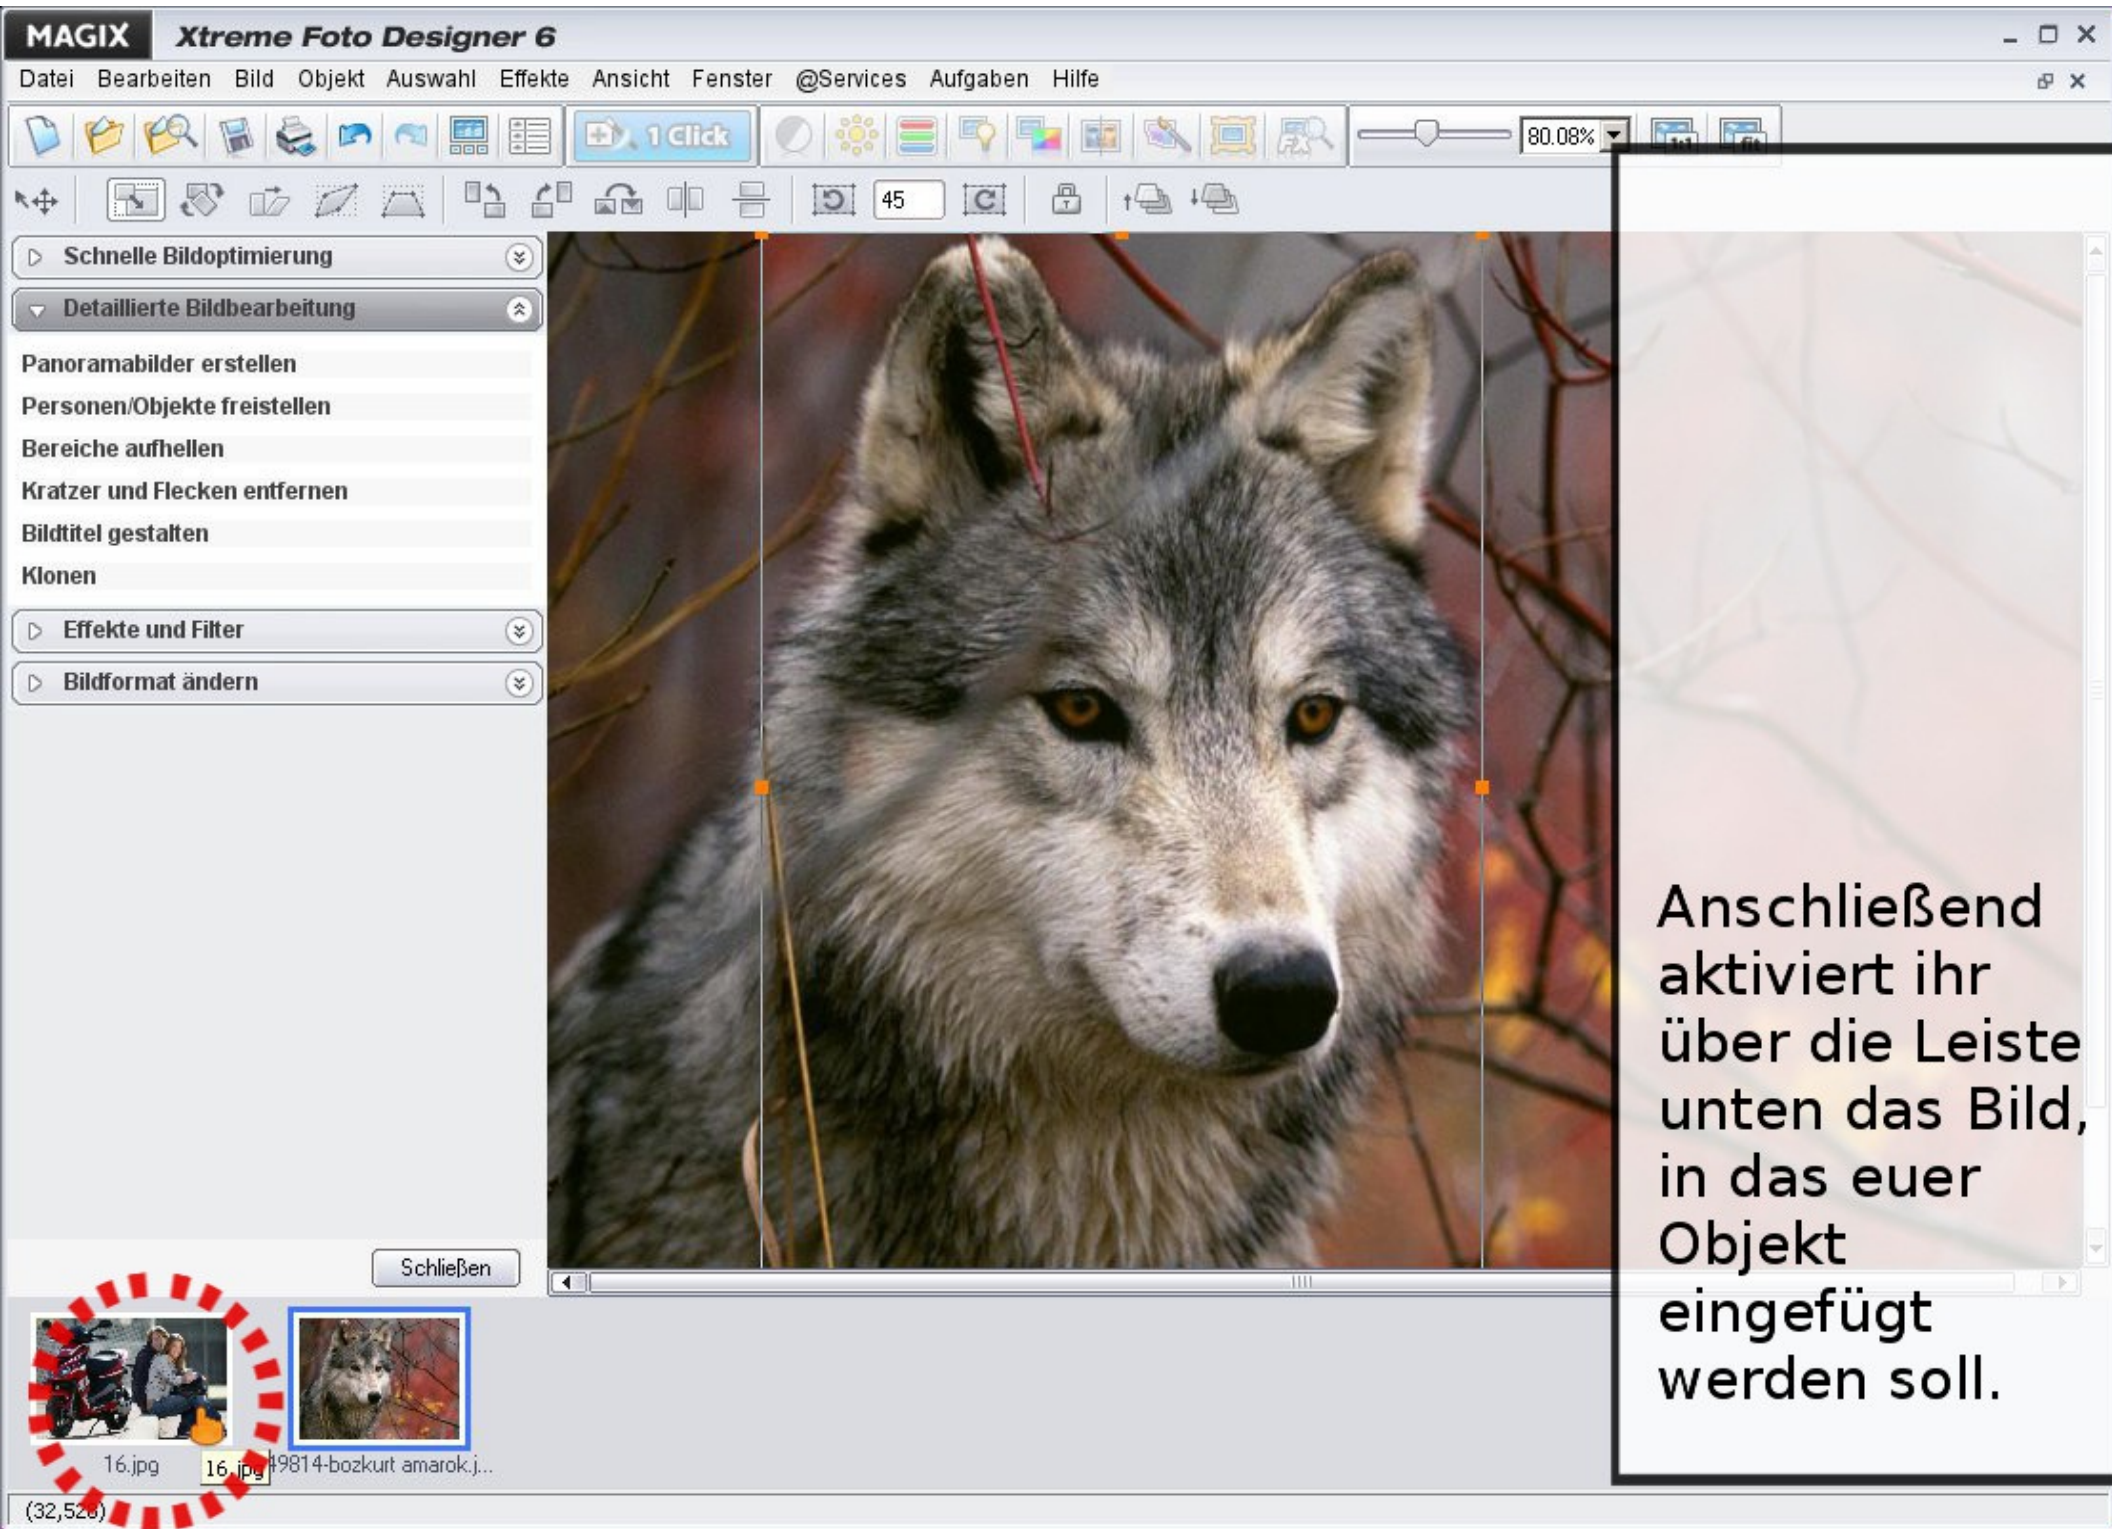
MAGIX Xtreme Foto Designer 6

Datei Bearbeiten Bild Objekt Auswahl Effekte Ansicht Fenster @Services Aufgaben Hilfe

1 Click

80.08%

45

Schnelle Bildoptimierung

Detaillierte Bildbearbeitung

Panoramabilder erstellen

Personen/Objekte freistellen

Bereiche aufhellen

Kratzer und Flecken entfernen

Bildtitel gestalten

Klonen

Effekte und Filter

Bildformat ändern

Schließen

16.jpg 16.jpg 49814-bozkurt amarok.j...

(32,52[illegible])

Anschließend aktiviert ihr über die Leiste unten das Bild, in das euer Objekt eingefügt werden soll.